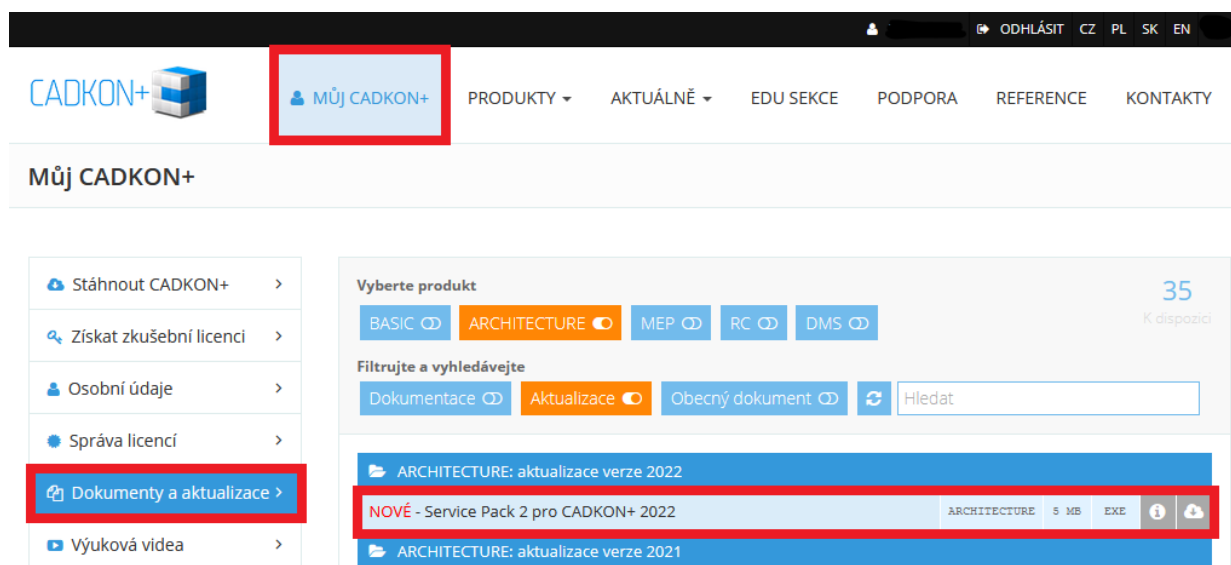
ODHLÁSIT CZ PL SK EN

CADKON+

MŮJ CADKON+ PRODUKTY AKTUÁLNĚ EDU SEKCE PODPORA REFERENCE KONTAKTY

Můj CADKON+

Stáhnout CADKON+
Získat zkušební licenci
Osobní údaje
Správa licencí
Dokumenty a aktualizace
Výuková videa

Vyberte produkt

35
K dispozici

BASIC ARCHITECTURE MEP RC DMS

Filtrujte a vyhledávejte

Dokumentace Aktualizace Obecný dokument Hledat

ARCHITECTURE: aktualizace verze 2022

NOVÉ - Service Pack 2 pro CADKON+ 2022 ARCHITECTURE 5 MB EXE

ARCHITECTURE: aktualizace verze 2021